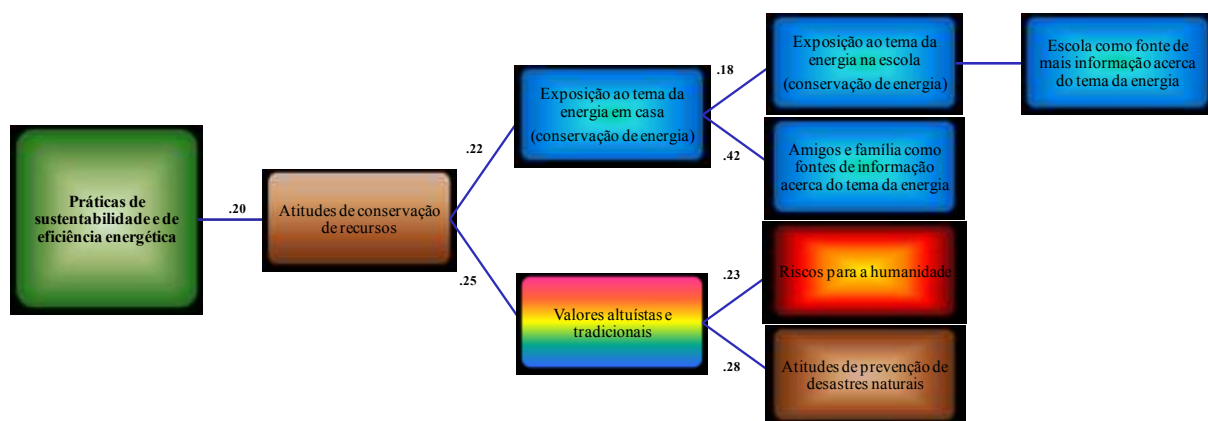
Práticas de sustentabilidade e de eficiência energética

.20

Atitudes de conservação de recursos

.22

.25

Exposição ao tema da energia em casa (conservação de energia)

Valores altuístas e tradicionais

.18

.42

.23

.28

Exposição ao tema da energia na escola (conservação de energia)

Amigos e família como fontes de informação acerca do tema da energia

Riscos para a humanidade

Atitudes de prevenção de desastres naturais

Escola como fonte de mais informação acerca do tema da energia